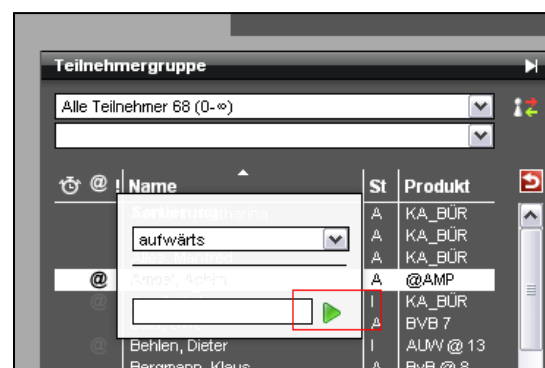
Teilnehmergruppe

Alle Teilnehmer 68 (0-∞)

@ ! Name
St
Produkt

Sortierung
aufwärts

A KA_BÜR
A KA_BÜR
A KA_BÜR
@ Amsel, Achim A @AMP
I KA_BÜR
A BVB 7
Behlen, Dieter I AUW @ 13
Bergmann, Klaus A BVB @ 8